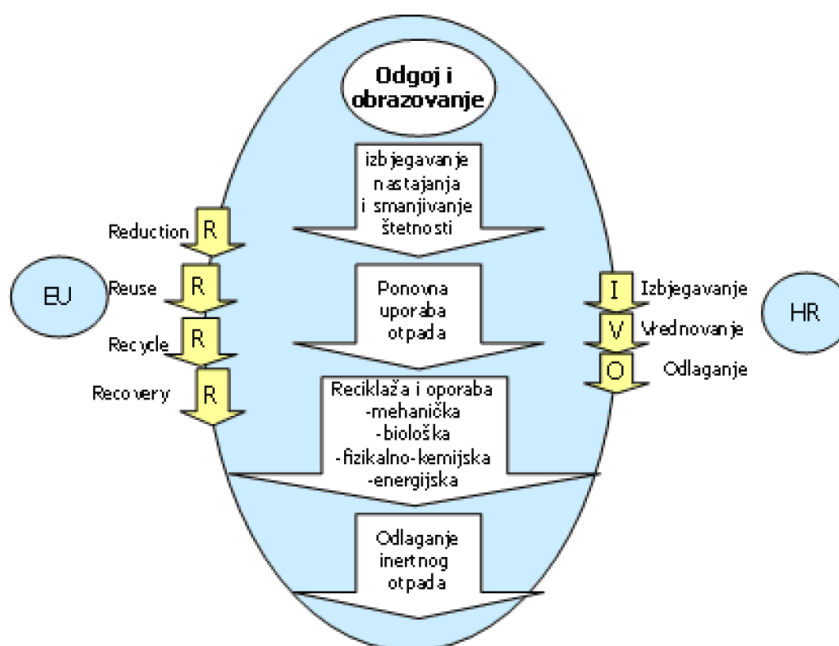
Odgoj i obrazovanje

izbjegavanje nastajanja i smanjivanje štetnosti

Ponovna uporaba otpada

Reciklaža i oporaba
-mehanička
-biološka
-fizikalno-kemijska
-energijska

Odlaganje inertnog otpada

EU

Reduction R
Reuse R
Recycle R
Recovery R

HR

I Izbjegavanje
V Vrednovanje
O Odlaganje